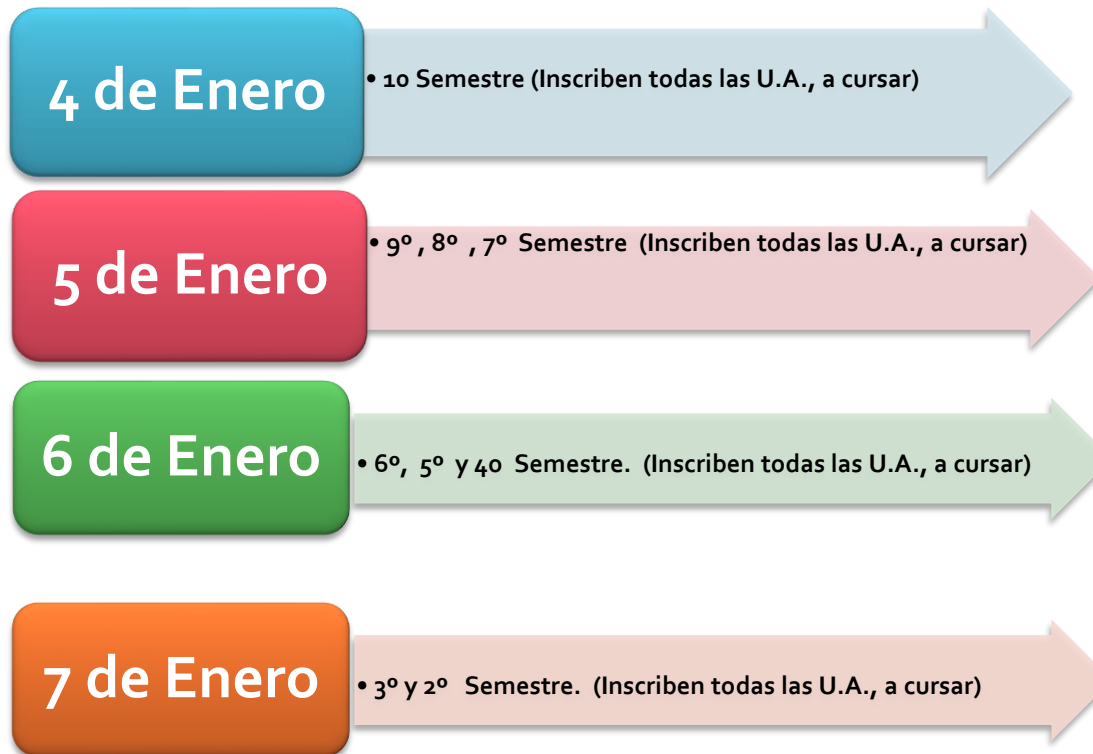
4 de Enero

• 10 Semestre (Inscriben todas las U.A., a cursar)

5 de Enero

• 9º , 8º , 7º Semestre (Inscriben todas las U.A., a cursar)

6 de Enero

• 6º, 5º y 4o Semestre. (Inscriben todas las U.A., a cursar)

7 de Enero

• 3º y 2º Semestre. (Inscriben todas las U.A., a cursar)